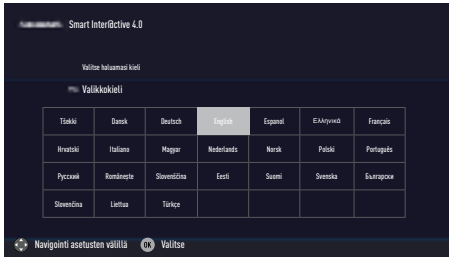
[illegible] Smart Interactive 4.0

Valitse haluamasi kieli

Valikkokieli

| Tšekki | Dansk | Deutsch | English | Espanol | Ελληνικά | Français |
|---|---|---|---|---|---|---|
| Hrvatski | Italiano | Magyar | Nederlands | Norsk | Polski | Português |
| Русский | Româneste | Slovenčina | Eesti | Suomi | Svenska | Български |
| Slovenčina | Liettua | Türkçe | | | | |

Navigointi asetusten välillä OK Valitse